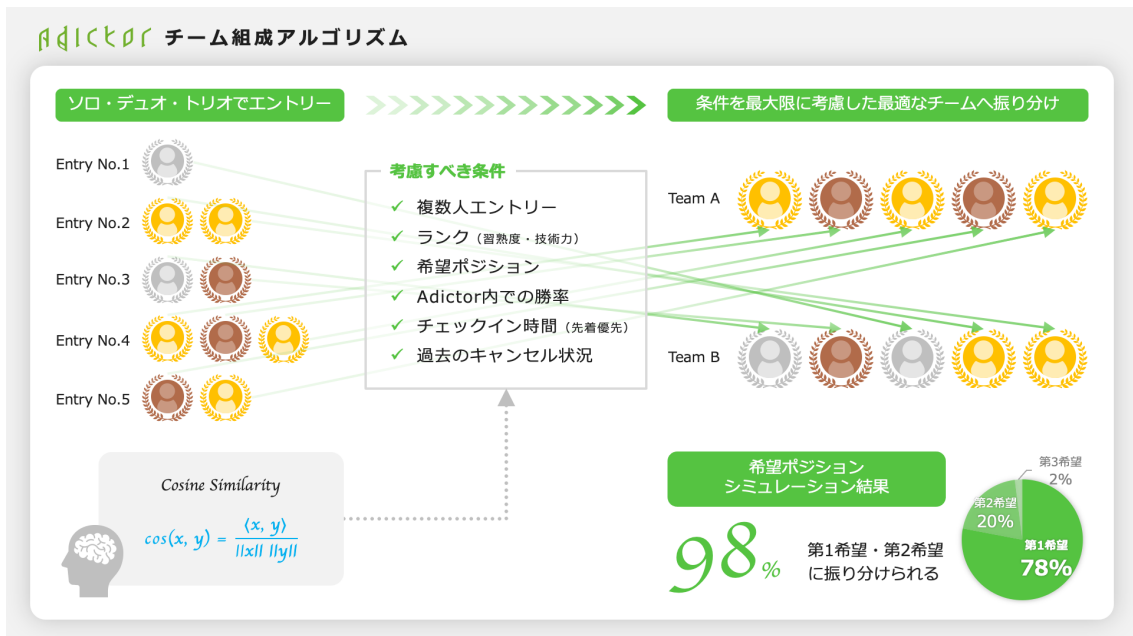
Adictor チーム組成アルゴリズム

ソロ・デュオ・トリオでエントリー

条件を最大限に考慮した最適なチームへ振り分け

Entry No.1

Entry No.2

Entry No.3

Entry No.4

Entry No.5

考慮すべき条件

✔ 複数人エントリー
✔ ランク（習熟度・技術力）
✔ 希望ポジション
✔ Adictor内での勝率
✔ チェックイン時間（先着優先）
✔ 過去のキャンセル状況

Team A

Team B

Cosine Similarity

$\cos(x, y) = \frac{\langle x, y \rangle}{||x|| \ ||y||}$

希望ポジション
シミュレーション結果

98%

第1希望・第2希望
に振り分けられる

第3希望
2%

第2希望
20%

第1希望
78%